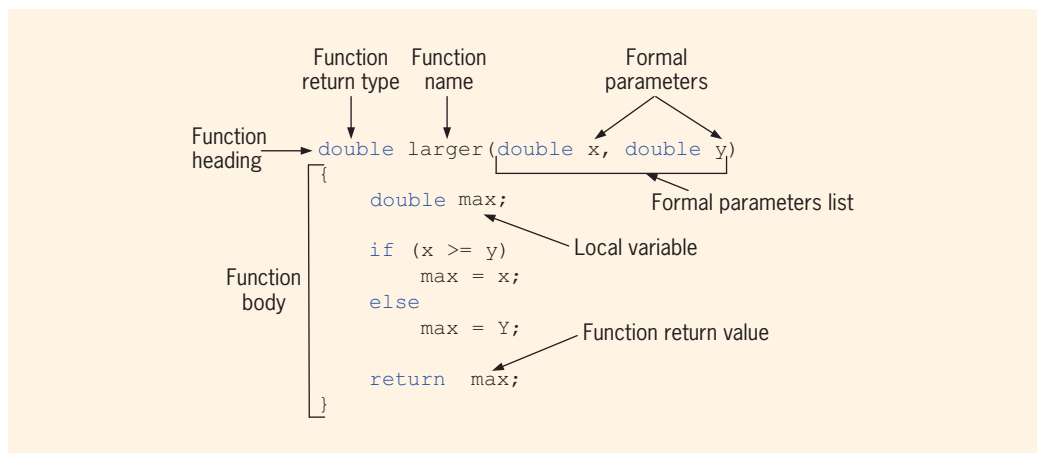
Function return type

Function name

Formal parameters

Function heading

double larger(double x, double y)
{
    double max;

    if (x >= y)
        max = x;
    else
        max = Y;

    return max;
}

Formal parameters list

Local variable

Function body

Function return value